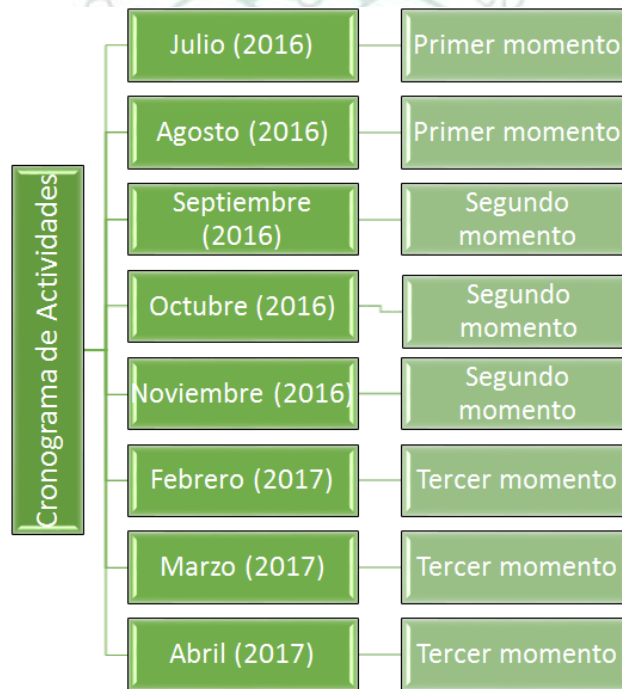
Cronograma de Actividades

Julio (2016)
Primer momento

Agosto (2016)
Primer momento

Septiembre (2016)
Segundo momento

Octubre (2016)
Segundo momento

Noviembre (2016)
Segundo momento

Febrero (2017)
Tercer momento

Marzo (2017)
Tercer momento

Abril (2017)
Tercer momento